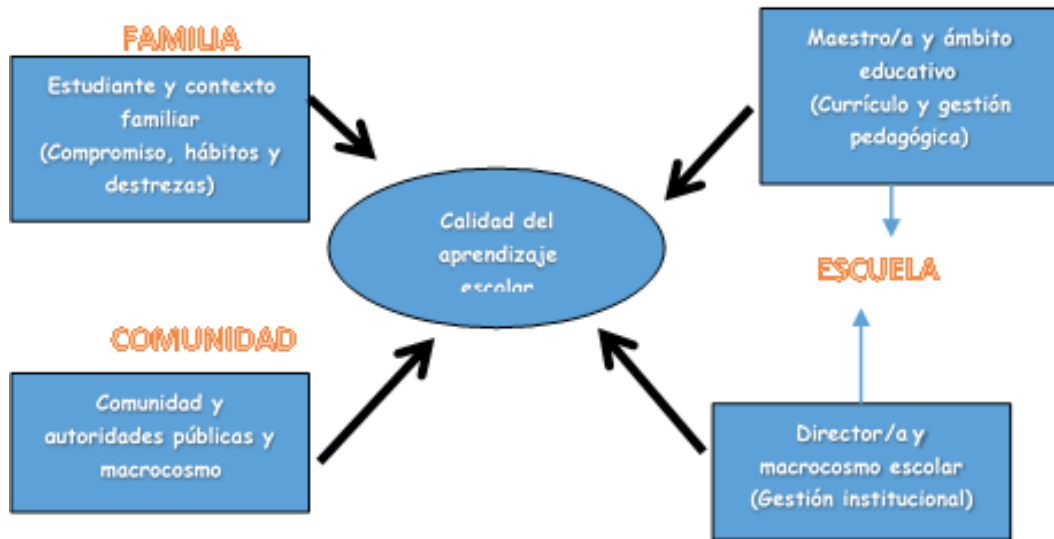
FAMILIA

Estudiante y contexto familiar (Compromiso, hábitos y destrezas)

Maestro/a y ámbito educativo (Currículo y gestión pedagógica)

Calidad del aprendizaje escolar

ESCUELA

COMUNIDAD

Comunidad y autoridades públicas y macrocosmo

Director/a y macrocosmo escolar (Gestión institucional)